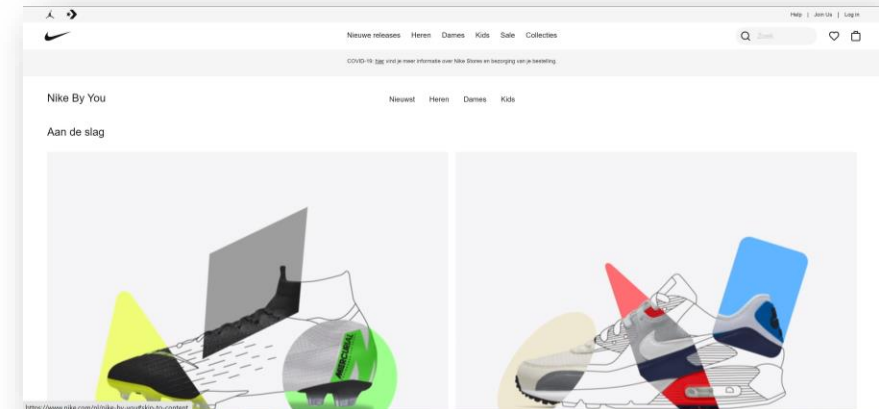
Help | Join Us | Log In

Nieuwe releases Heren Dames Kids Sale Collecties

Zoek

COVID-19: hier vind je meer informatie over Nike Stores en bezorging van je bestelling

Nike By You

Nieuwst Heren Dames Kids

Aan de slag

MERCURIAL

https://www.nike.com/nl/nike-by-you#skip-to-content